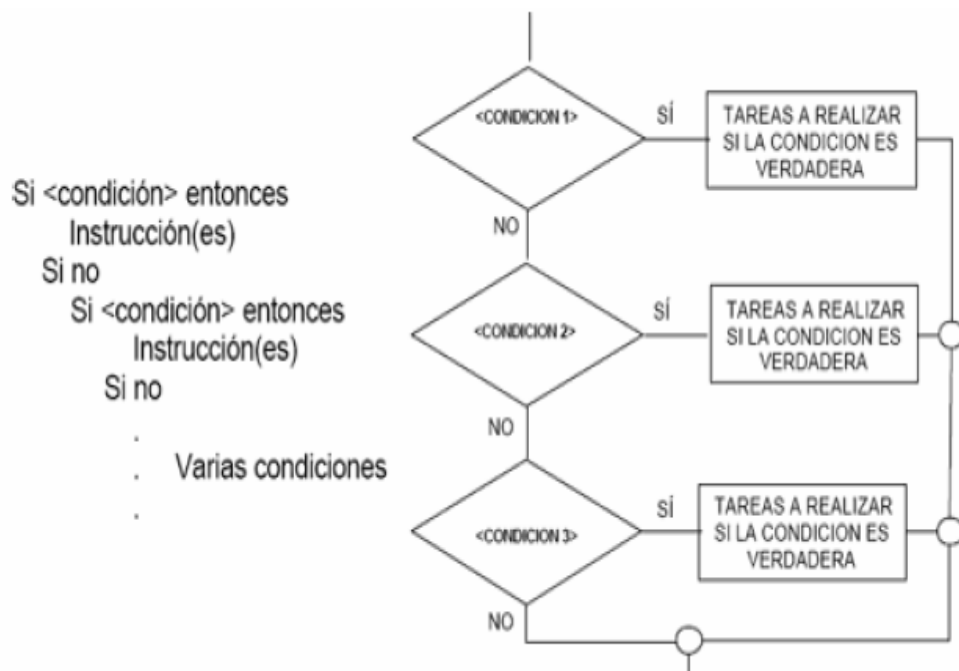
Si <condición> entonces
Instrucción(es)
Si no
Si <condición> entonces
Instrucción(es)
Si no
.
. Varias condiciones
.

<CONDICION 1>
SÍ
TAREAS A REALIZAR SI LA CONDICION ES VERDADERA
NO
<CONDICION 2>
SÍ
TAREAS A REALIZAR SI LA CONDICION ES VERDADERA
NO
<CONDICION 3>
SÍ
TAREAS A REALIZAR SI LA CONDICION ES VERDADERA
NO